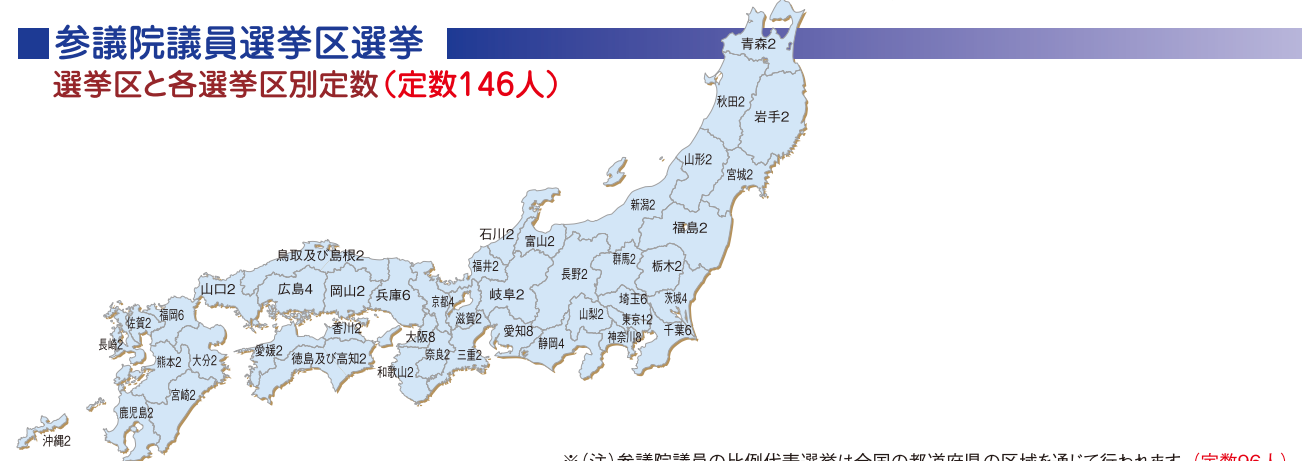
■参議院議員選挙区選挙
選挙区と各選挙区別定数（定数146人）

青森2
秋田2
岩手2
山形2
宮城2
新潟2
福島2
石川2
富山2
群馬2
栃木2
福井2
長野2
鳥取及び島根2
山口2
広島4
岡山2
兵庫6
京都4
岐阜2
埼玉6
茨城4
福岡6
佐賀2
香川2
滋賀2
愛知8
山梨2
東京12
千葉6
長崎2
大阪8
神奈川8
熊本2
大分2
愛媛2
徳島及び高知2
奈良2
三重2
静岡4
和歌山2
宮崎2
鹿児島2
沖縄2

※（注）参議院議員の比例代表選挙は全国の都道府県の区域を通じて行われます（定数96人）